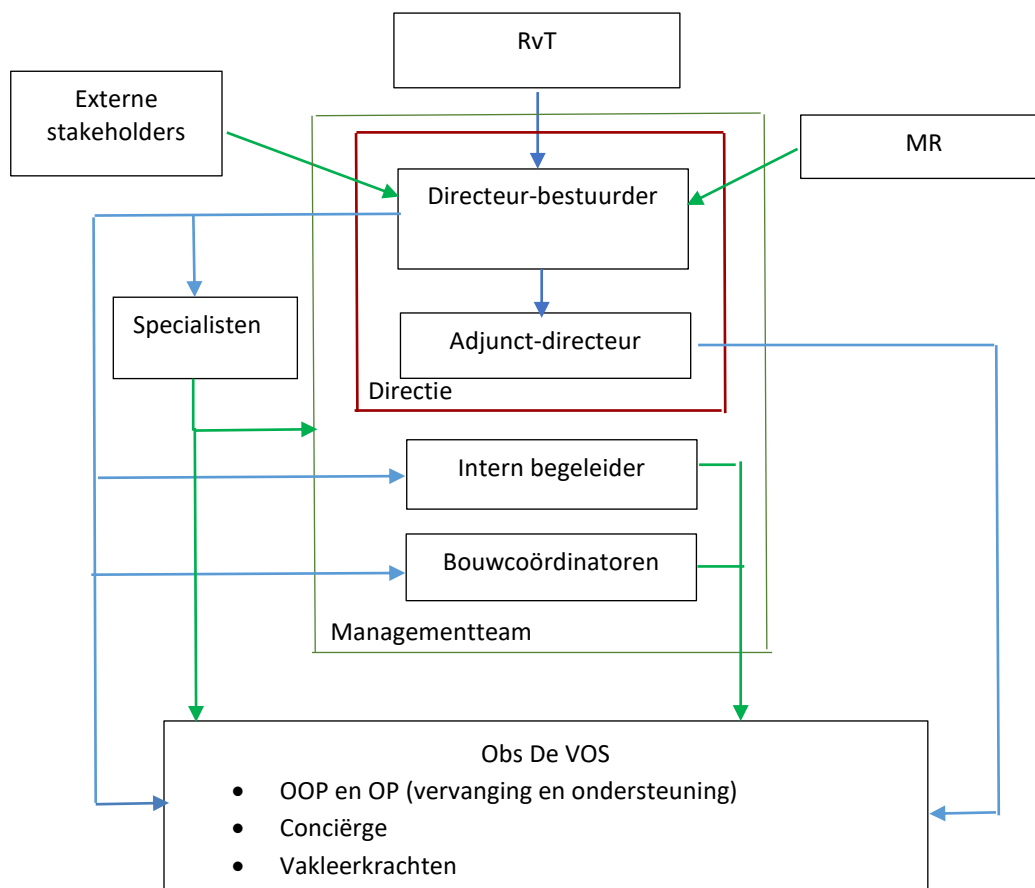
RvT

Externe stakeholders

MR

Directeur-bestuurder

Specialisten

Adjunct-directeur

Directie

Intern begeleider

Bouwcoördinatoren

Managementteam

Obs De VOS

- OOP en OP (vervanging en ondersteuning)
- Conciërge
- Vakleerkrachten